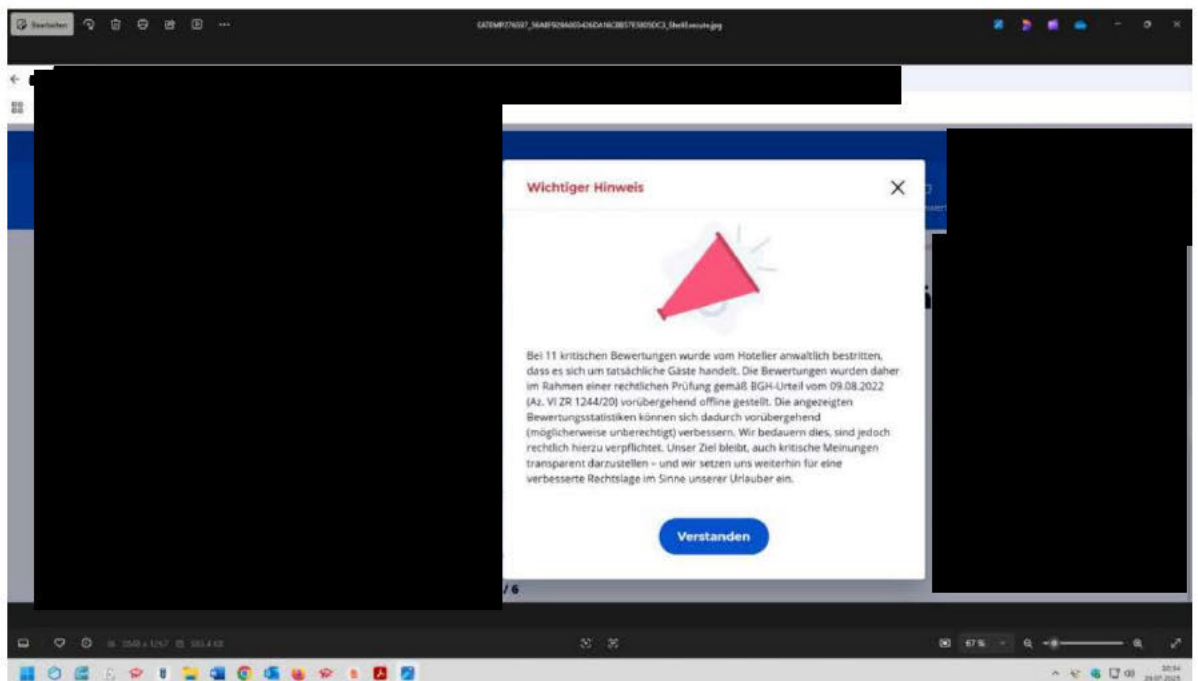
Bearbeiten

Wichtiger Hinweis

Bei 11 kritischen Bewertungen wurde vom Hotelier anwaltlich bestritten, dass es sich um tatsächliche Gäste handelt. Die Bewertungen wurden daher im Rahmen einer rechtlichen Prüfung gemäß BGH-Urteil vom 09.08.2022 (Az. VI ZR 1244/20) vorübergehend offline gestellt. Die angezeigten Bewertungsstatistiken können sich dadurch vorübergehend (möglicherweise unberechtigt) verbessern. Wir bedauern dies, sind jedoch rechtlich hierzu verpflichtet. Unser Ziel bleibt, auch kritische Meinungen transparent darzustellen – und wir setzen uns weiterhin für eine verbesserte Rechtslage im Sinne unserer Urlauber ein.

Verstanden

/ 6

67 %